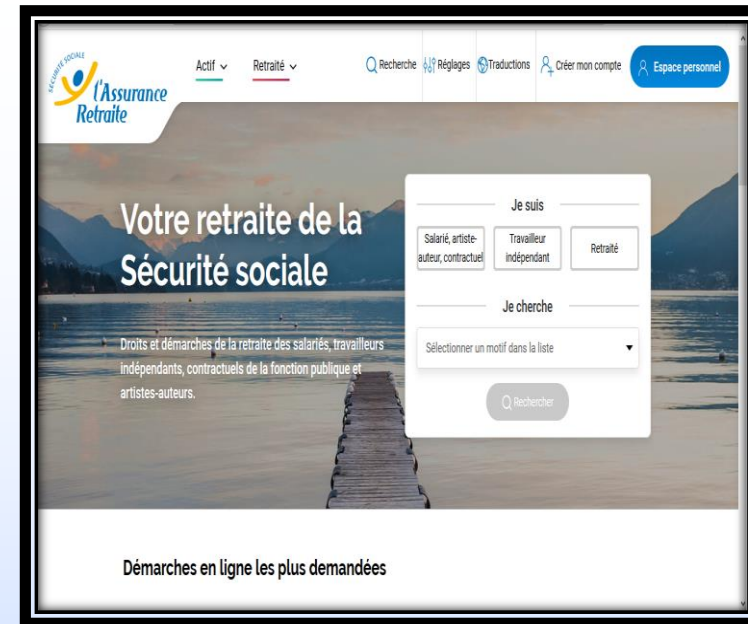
SÉCURITÉ SOCIALE
l'Assurance Retraite

Actif
Retraité

Recherche
Réglages
Traductions
Créer mon compte
Espace personnel

Votre retraite de la Sécurité sociale

Droits et démarches de la retraite des salariés, travailleurs indépendants, contractuels de la fonction publique et artistes-auteurs.

Je suis

Salarié, artiste-auteur, contractuel
Travailleur indépendant
Retraité

Je cherche

Sélectionner un motif dans la liste

Rechercher

Démarches en ligne les plus demandées